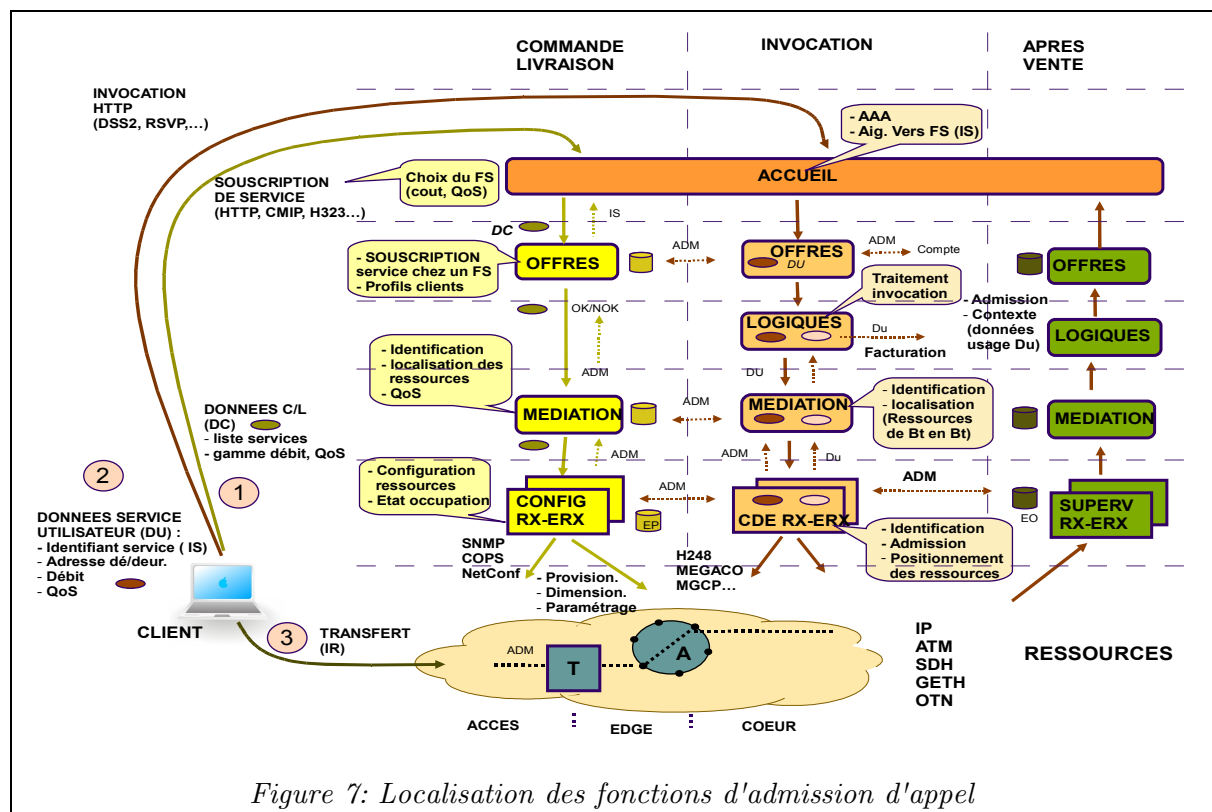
COMMANDE LIVRAISON

INVOCATION

APRES VENTE

INVOCATION HTTP (DSS2, RSVP,…)

- AAA
- Aig. Vers FS (IS)

SOUSCRIPTION DE SERVICE (HTTP, CMIP, H323…)

Choix du FS (cout, QoS)

ACCUEIL

IS

DC

- SOUSCRIPTION service chez un FS
- Profils clients

OFFRES

ADM

OFFRES
DU

ADM

Compte

OFFRES

OK/NOK

Traitement invocation

- Admission
- Contexte (données usage Du)

LOGIQUES

Du

Facturation

LOGIQUES

- Identification
- localisation des ressources
- QoS

ADM

DU

DONNEES C/L (DC)
- liste services
- gamme débit, QoS

MEDIATION

ADM

MEDIATION

- Identification
- localisation (Ressources de Bt en Bt)

MEDIATION

ADM

ADM

Du

2

1

- Configuration ressources
- Etat occupation

ADM

ADM

DONNEES SERVICE UTILISATEUR (DU) :
- Identifiant service ( IS)
- Adresse dé/deur.
- Débit
- QoS

CONFIG RX-ERX

EP

CDE RX-ERX

EO

SUPERV RX-ERX

- Identification
- Admission
- Positionnement des ressources

SNMP
COPS
NetConf

H248
MEGACO
MGCP…

- Provision.
- Dimension.
- Paramétrage

CLIENT

3

TRANSFERT (IR)

ADM

T

A

IP
ATM
SDH
GETH
OTN

RESSOURCES

ACCES

EDGE

COEUR

Figure 7: Localisation des fonctions d'admission d'appel